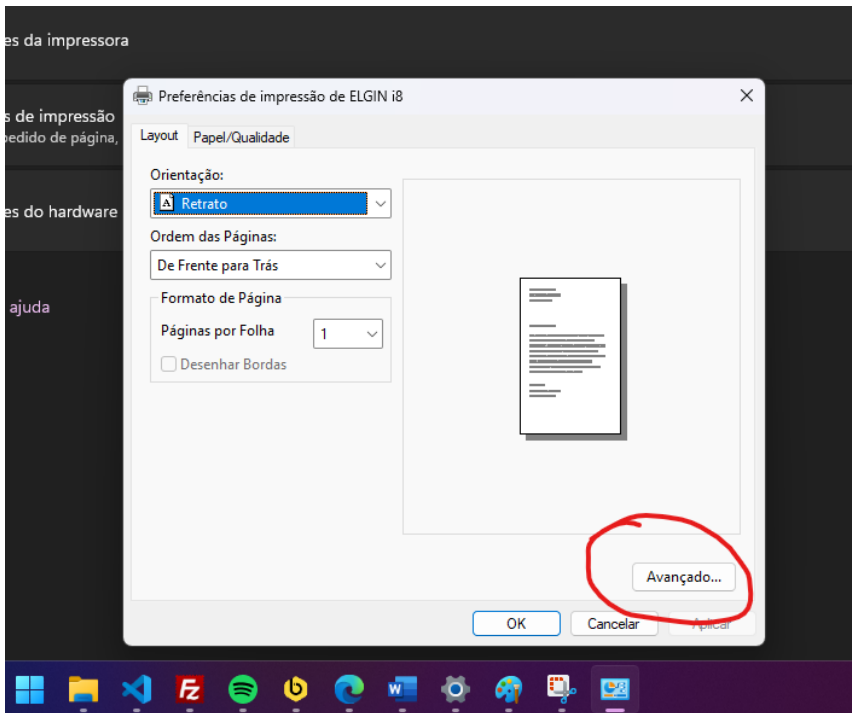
es da impressora

s de impressão
pedido de página,

es do hardware

ajuda

Preferências de impressão de ELGIN i8

Layout Papel/Qualidade

Orientação:
Retrato

Ordem das Páginas:
De Frente para Trás

Formato de Página
Páginas por Folha 1
Desenhar Bordas

Avançado...

OK Cancelar Aplicar